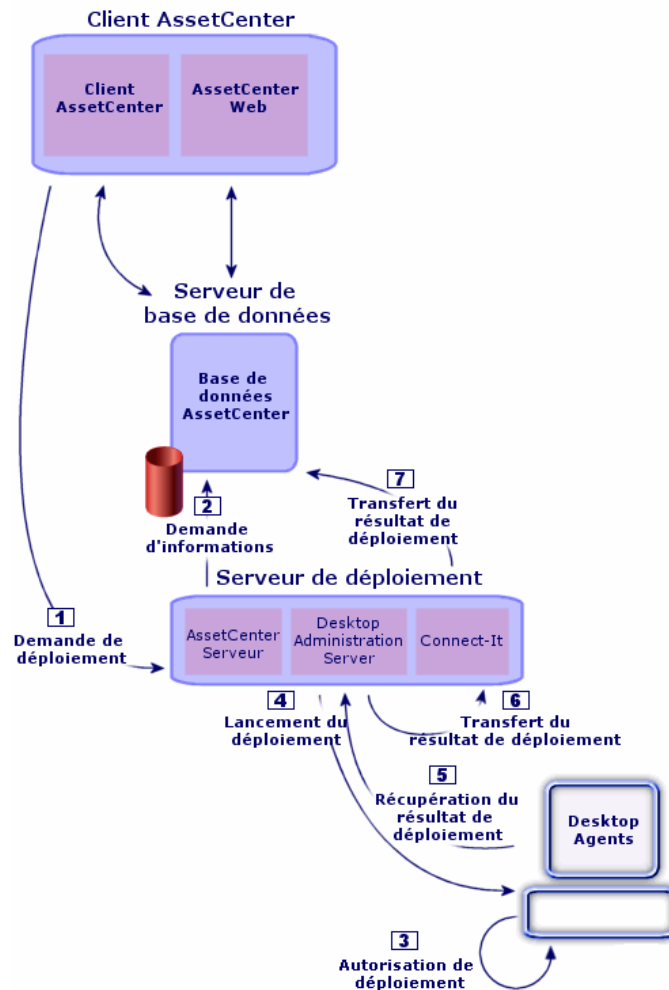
Client AssetCenter

Client AssetCenter

AssetCenter Web

Serveur de base de données

Base de données AssetCenter

2
Demande d'informations

7
Transfert du résultat de déploiement

Serveur de déploiement

1
Demande de déploiement

AssetCenter Serveur

Desktop Administration Server

Connect-It

4
Lancement du déploiement

6
Transfert du résultat de déploiement

5
Récupération du résultat de déploiement

Desktop Agents

3
Autorisation de déploiement